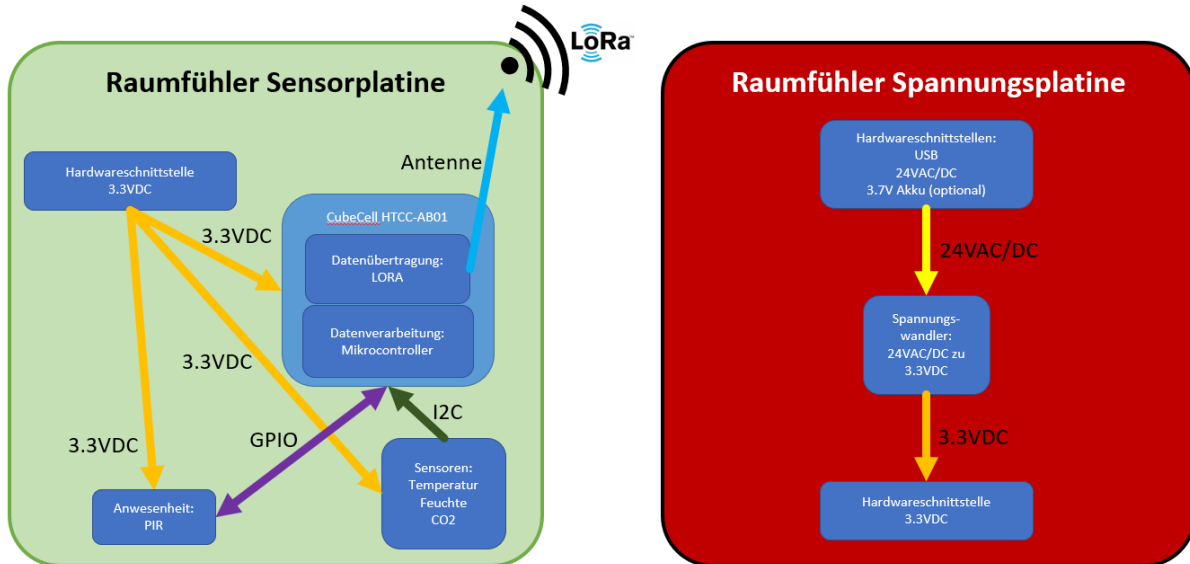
LoRa

Raumfühler Sensorplatine

Hardwareschnittstelle
3.3VDC

Antenne

CubeCell HTCC-AB01

3.3VDC

Datenübertragung:
LORA

Datenverarbeitung:
Mikrocontroller

3.3VDC

I2C

GPIO

3.3VDC

Sensoren:
Temperatur
Feuchte
CO2

Anwesenheit:
PIR

Raumfühler Spannungsplatine

Hardwareschnittstellen:
USB
24VAC/DC
3.7V Akku (optional)

24VAC/DC

Spannungswandler:
24VAC/DC zu
3.3VDC

3.3VDC

Hardwareschnittstelle
3.3VDC